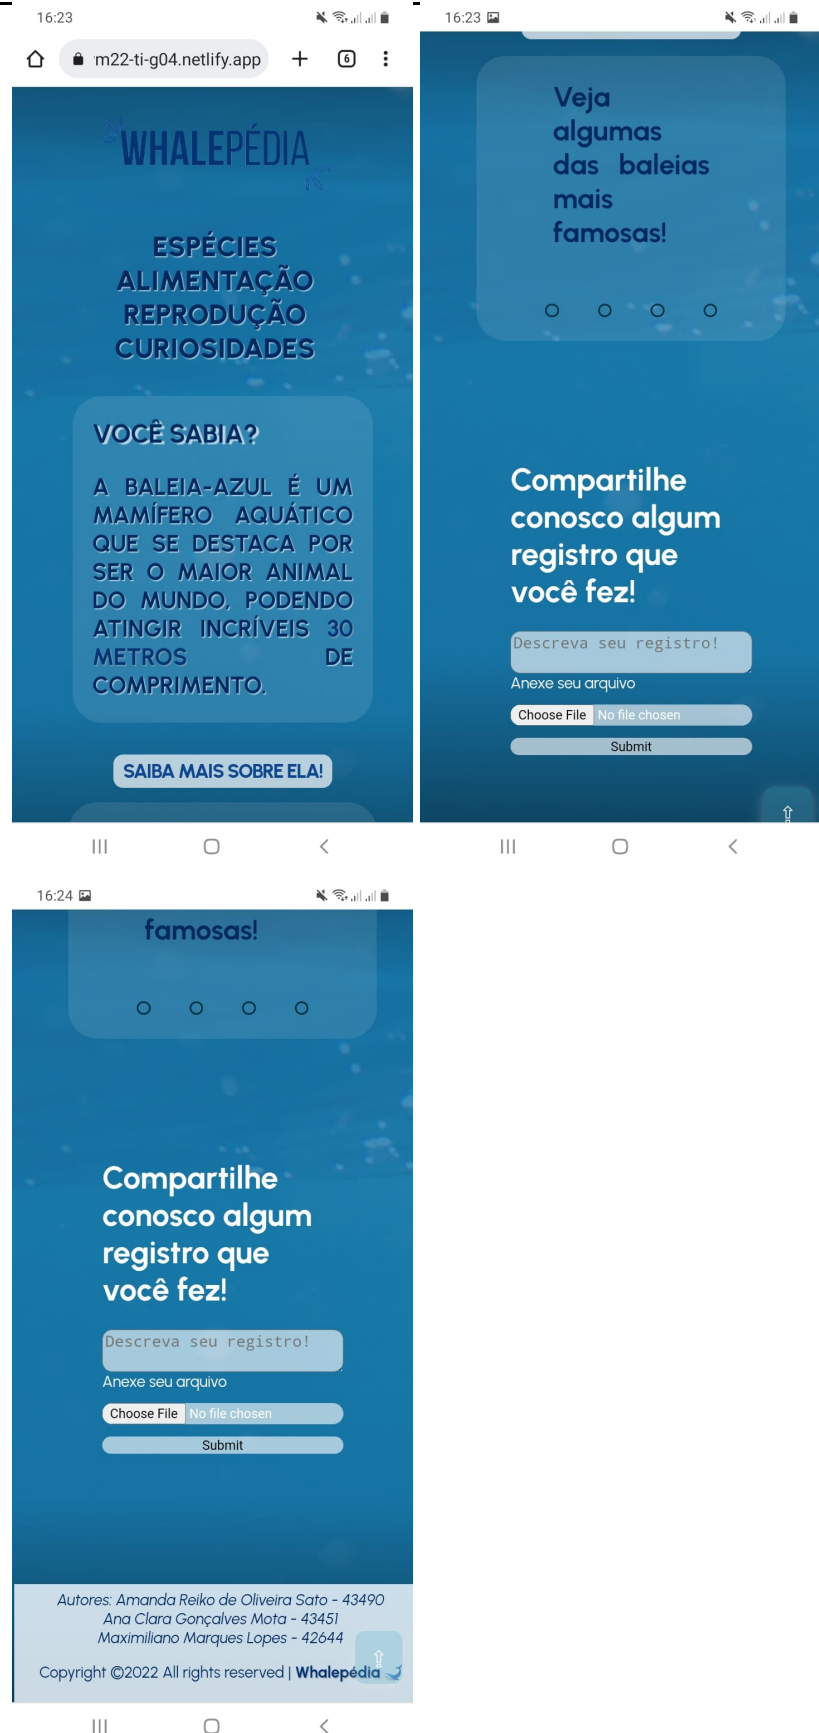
16:23

m22-ti-g04.netlify.app

6

WHALEPÉDIA

ESPÉCIES
ALIMENTAÇÃO
REPRODUÇÃO
CURIOSIDADES

VOCÊ SABIA?

A BALEIA-AZUL É UM MAMÍFERO AQUÁTICO QUE SE DESTACA POR SER O MAIOR ANIMAL DO MUNDO, PODENDO ATINGIR INCRÍVEIS 30 METROS DE COMPRIMENTO.

SAIBA MAIS SOBRE ELA!

16:23

Veja algumas das baleias mais famosas!

Compartilhe conosco algum registro que você fez!

Descreva seu registro!

Anexe seu arquivo

Choose File No file chosen

Submit

16:24

famosas!

Compartilhe conosco algum registro que você fez!

Descreva seu registro!

Anexe seu arquivo

Choose File No file chosen

Submit

Autores: Amanda Reiko de Oliveira Sato - 43490
Ana Clara Gonçalves Mota - 43451
Maximiliano Marques Lopes - 42644

Copyright ©2022 All rights reserved | Whalepédia